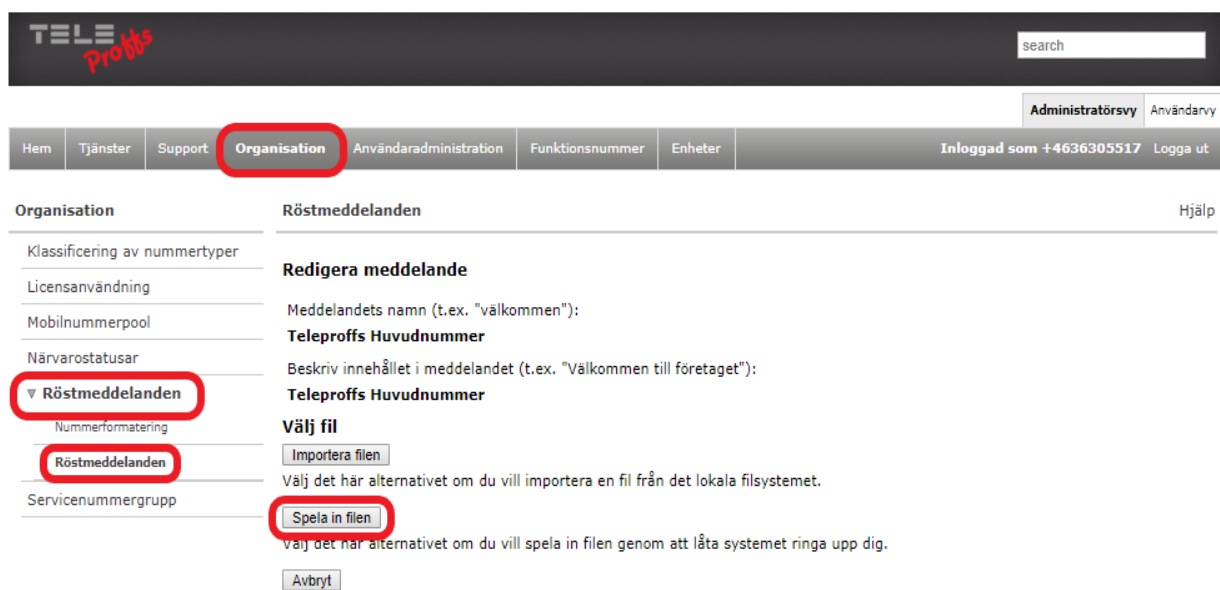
TELE Proffs

search

Administratörsvy | Användarvy

Hem | Tjänster | Support | Organisation | Användaradministration | Funktionsnummer | Enheter

Inloggad som +4636305517 Logga ut

Organisation

Klassificering av nummertyper
Licensanvändning
Mobilnummerpool
Närvarostatusar
▼ Röstmeddelanden
Nummerformatering
Röstmeddelanden
Servicenummergrupp

Röstmeddelanden

Hjälp

Redigera meddelande

Meddelandets namn (t.ex. "välkommen"):

Teleproffs Huvudnummer

Beskriv innehållet i meddelandet (t.ex. "Välkommen till företaget"):

Teleproffs Huvudnummer

Välj fil

Importera filen

Välj det här alternativet om du vill importera en fil från det lokala filsystemet.

Spela in filen

Välj det här alternativet om du vill spela in filen genom att låta systemet ringa upp dig.

Avbryt